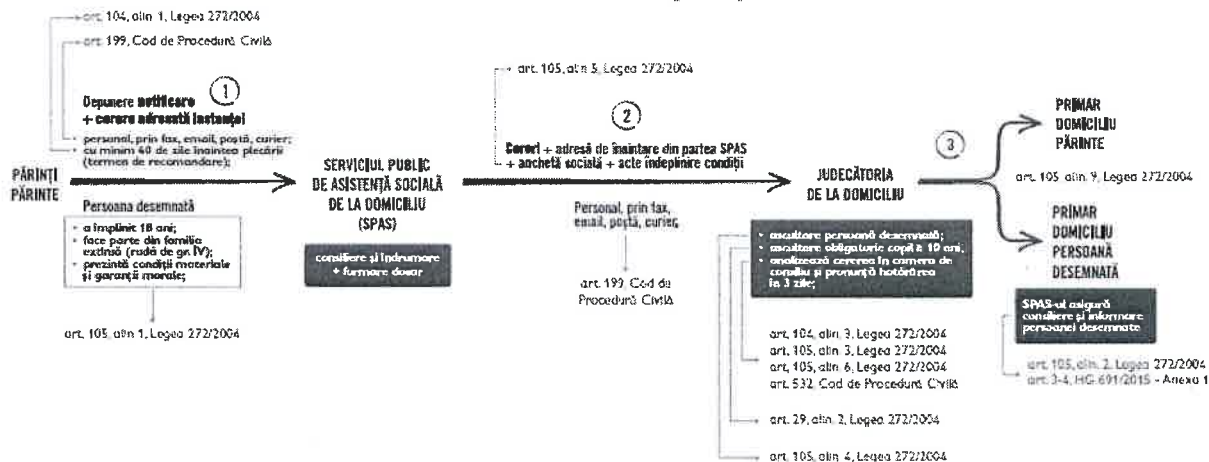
art. 104, alin. 1, Legea 272/2004

art. 199, Cod de Procedură Civilă

Depunere notificare + cerere adresată instanței

① 

- personal, prin fax, email, poștă, curier;
- cu minim 60 de zile înaintea plecării (termen de recomandare);

PĂRINȚI PĂRINTE

Persoana desemnată

- a împlinit 18 ani;
- face parte din familia extinsă (rudă de gr. IV);
- prezintă condiții materiale și garanții morale;

art. 105, alin 1, Legea 272/2004

SERVICIUL PUBLIC DE ASISTENȚĂ SOCIALĂ DE LA DOMICILIU (SPAS)

consiliere și îndrumare + formare dosar

art. 105, alin 5, Legea 272/2004

②

Cerere + adresă de înaintare din partea SPAS + anchetă socială + acte îndeplinire condiții

Personal, prin fax, email, poștă, curier;

art. 199, Cod de Procedură Civilă

JUDECĂTORIA DE LA DOMICILIU

- ascultare persoană desemnată;
- ascultare obligatorie copil ≥ 10 ani;
- analizează cererea în camera de consiliu și pronunță hotărârea în 3 zile;

art. 104, alin. 3, Legea 272/2004
art. 105, alin. 3, Legea 272/2004
art. 105, alin. 6, Legea 272/2004
art. 532, Cod de Procedură Civilă

art. 29, alin. 2, Legea 272/2004

art. 105, alin. 4, Legea 272/2004

③

PRIMAR DOMICILIU PĂRINTE

art. 105, alin. 9, Legea 272/2004

PRIMAR DOMICILIU PERSOANĂ DESEMNATĂ

SPAS-ul asigură consiliere și informare persoanei desemnate

art. 105, alin. 2, Legea 272/2004
art. 3-4, HG 691/2015 - Anexa 1